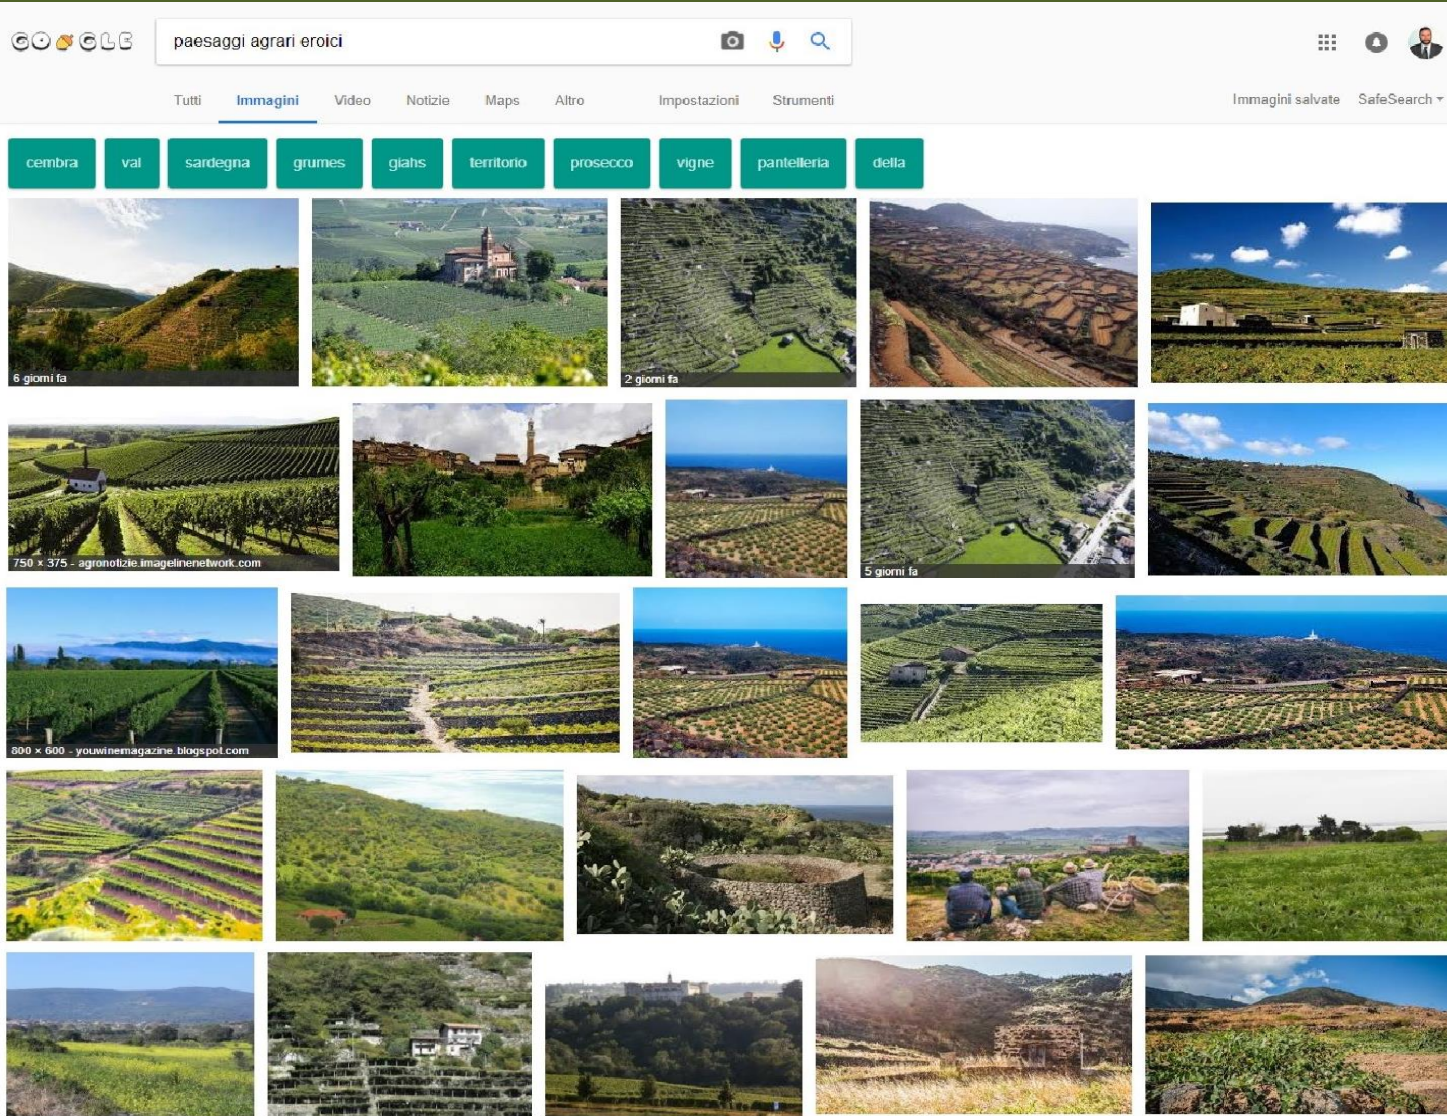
GOOGLE

paesaggi agrari eroici

Tutti Immagini Video Notizie Maps Altro Impostazioni Strumenti Immagini salvate SafeSearch

cembra val sardegna grumes giahs territorio prosecco vigne pantelleria della

6 giorni fa

2 giorni fa

750 × 375 - agronotizie.imagelinenetwork.com

5 giorni fa

800 × 600 - youwinemagazine.blogspot.com